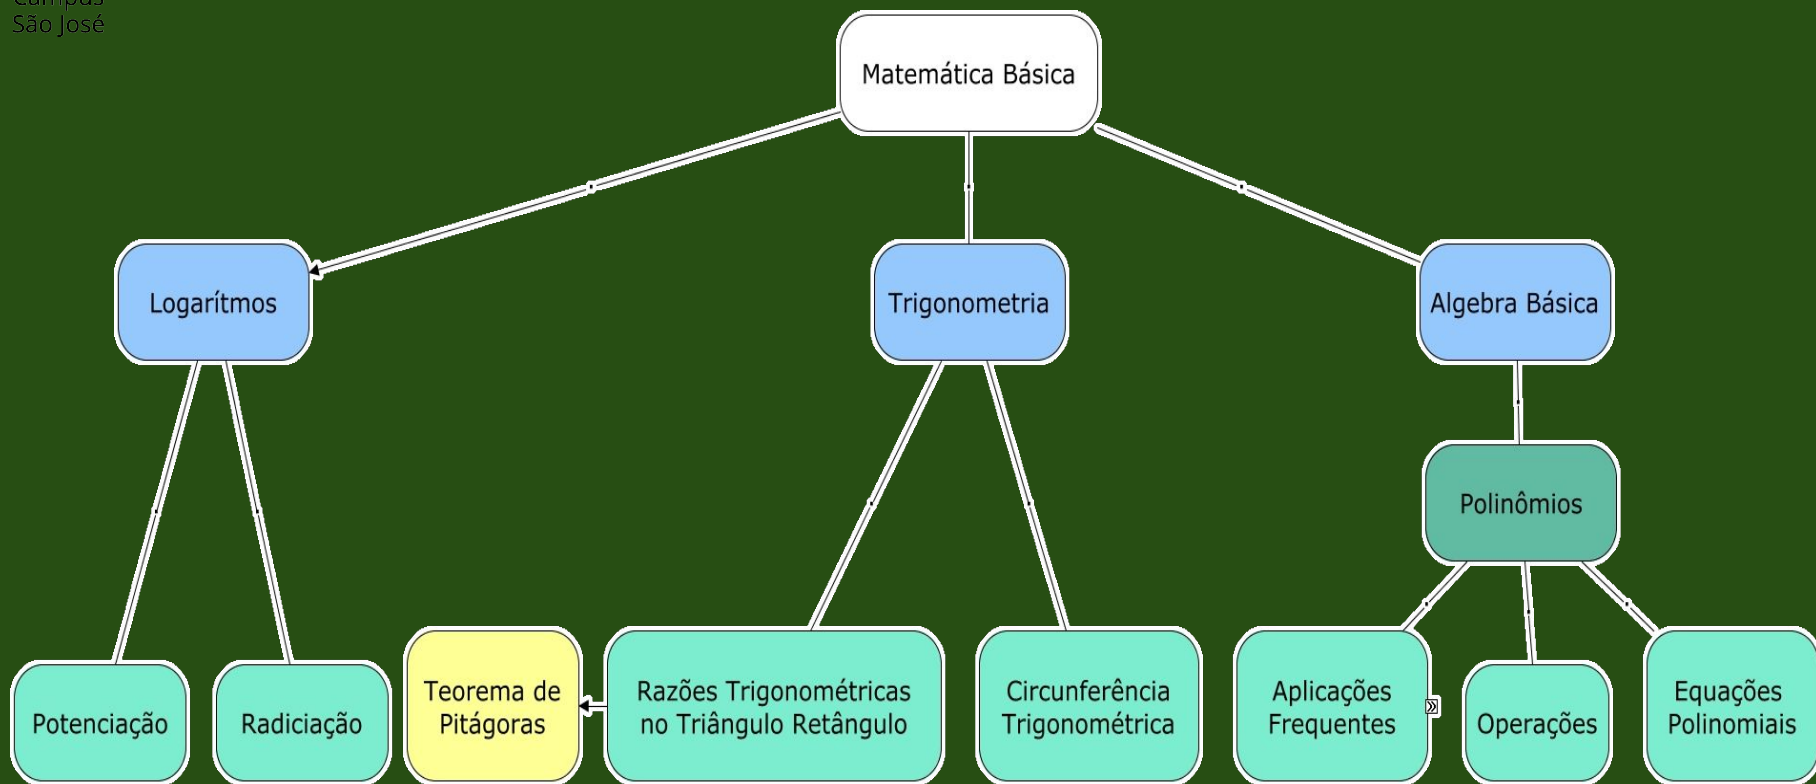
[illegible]
São José

Matemática Básica

Logarítmos

Trigonometria

Algebra Básica

Polinômios

Potenciação

Radiciação

Teorema de Pitágoras

Razões Trigonométricas no Triângulo Retângulo

Circunferência Trigonométrica

Aplicações Frequentes

Operações

Equações Polinomiais